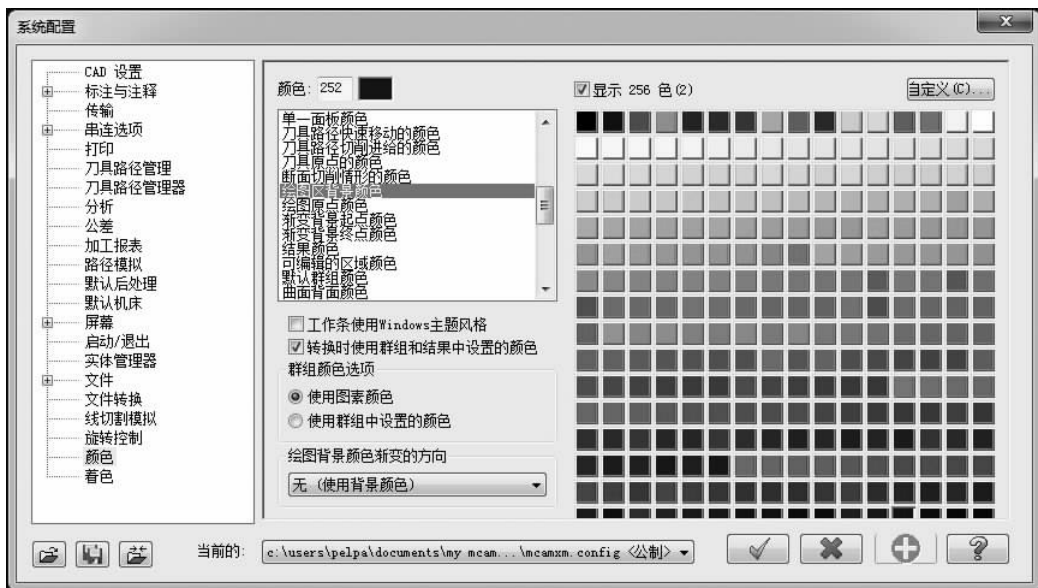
系统配置

CAD 设置
标注与注释
传输
串连选项
打印
刀具路径管理
刀具路径管理器
分析
公差
加工报表
路径模拟
默认后处理
默认机床
屏幕
启动/退出
实体管理器
文件
文件转换
线切割模拟
旋转控制
颜色
着色

颜色: 252

单一面板颜色
刀具路径快速移动的颜色
刀具路径切削进给的颜色
刀具原点的颜色
断面切削情形的颜色
绘图区背景颜色
绘图原点颜色
渐变背景起点颜色
渐变背景终点颜色
结果颜色
可编辑的区域颜色
默认群组颜色
曲面背面颜色

工作条使用Windows主题风格
转换时使用群组和结果中设置的颜色
群组颜色选项
使用图素颜色
使用群组中设置的颜色
绘图背景颜色渐变的方向
无 (使用背景颜色)

显示 256 色(2)
自定义(C)...

当前的: c:\users\pelpa\documents\my mcam...\mcamxm.config <公制>